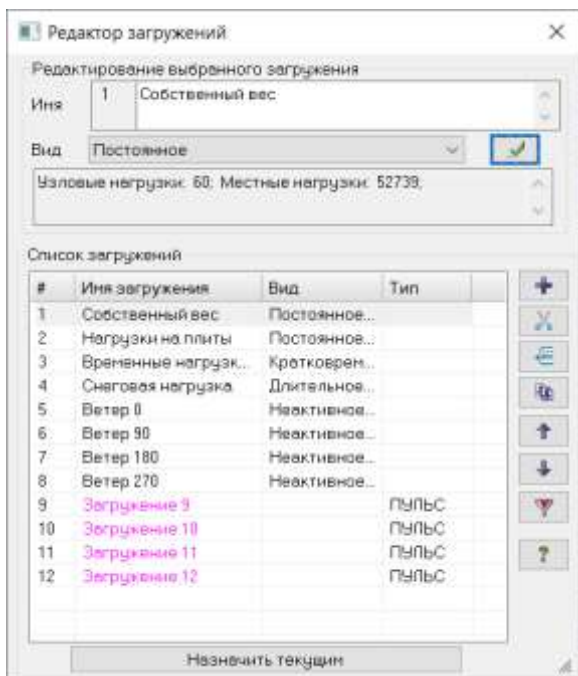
Редактор загружений

Редактирование выбранного загружения

Имя 1 Собственный вес

Вид Постоянное

Узловые нагрузки: 60; Местные нагрузки: 52739;

Список загружений

| # | Имя загружения | Вид | Тип |
|---|---|---|---|
| 1 | Собственный вес | Постоянное... | |
| 2 | Нагрузки на плиты | Постоянное... | |
| 3 | Временные нагрузк... | Кратковрем... | |
| 4 | Снеговая нагрузка | Длительное... | |
| 5 | Ветер 0 | Неактивное... | |
| 6 | Ветер 90 | Неактивное... | |
| 7 | Ветер 180 | Неактивное... | |
| 8 | Ветер 270 | Неактивное... | |
| 9 | Загружение 9 | | ПУЛЬС |
| 10 | Загружение 10 | | ПУЛЬС |
| 11 | Загружение 11 | | ПУЛЬС |
| 12 | Загружение 12 | | ПУЛЬС |

?

Назначить текущим